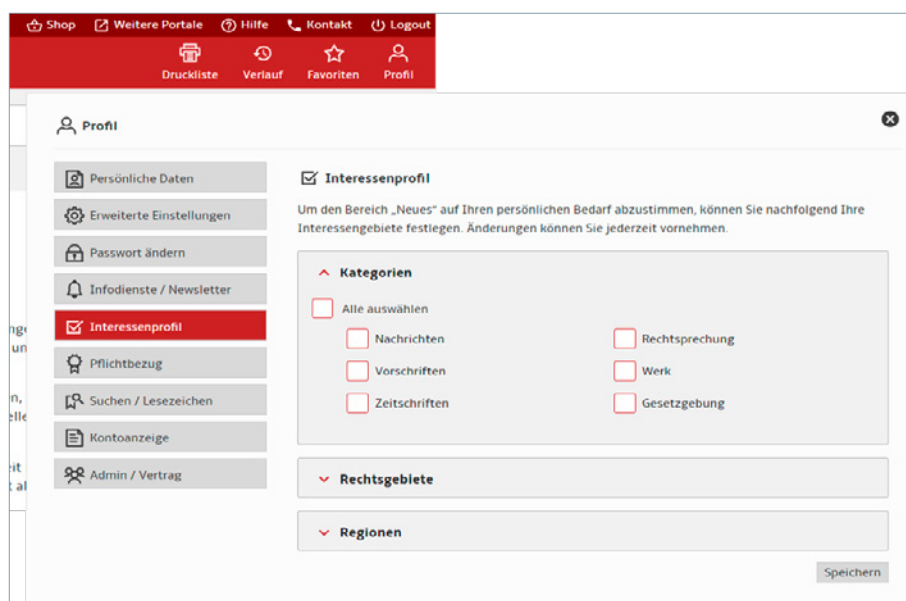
Shop Weitere Portale Hilfe Kontakt Logout

Druckliste Verlauf Favoriten Profil

Profil

Persönliche Daten
Erweiterte Einstellungen
Passwort ändern
Infodienste / Newsletter
Interessenprofil
Pflichtbezug
Suchen / Lesezeichen
Kontoanzeige
Admin / Vertrag

Interessenprofil

Um den Bereich „Neues" auf Ihren persönlichen Bedarf abzustimmen, können Sie nachfolgend Ihre Interessengebiete festlegen. Änderungen können Sie jederzeit vornehmen.

Kategorien

Alle auswählen

Nachrichten
Rechtsprechung
Vorschriften
Werk
Zeitschriften
Gesetzgebung

Rechtsgebiete

Regionen

Speichern

ng
un
n,
elle
eit
t al